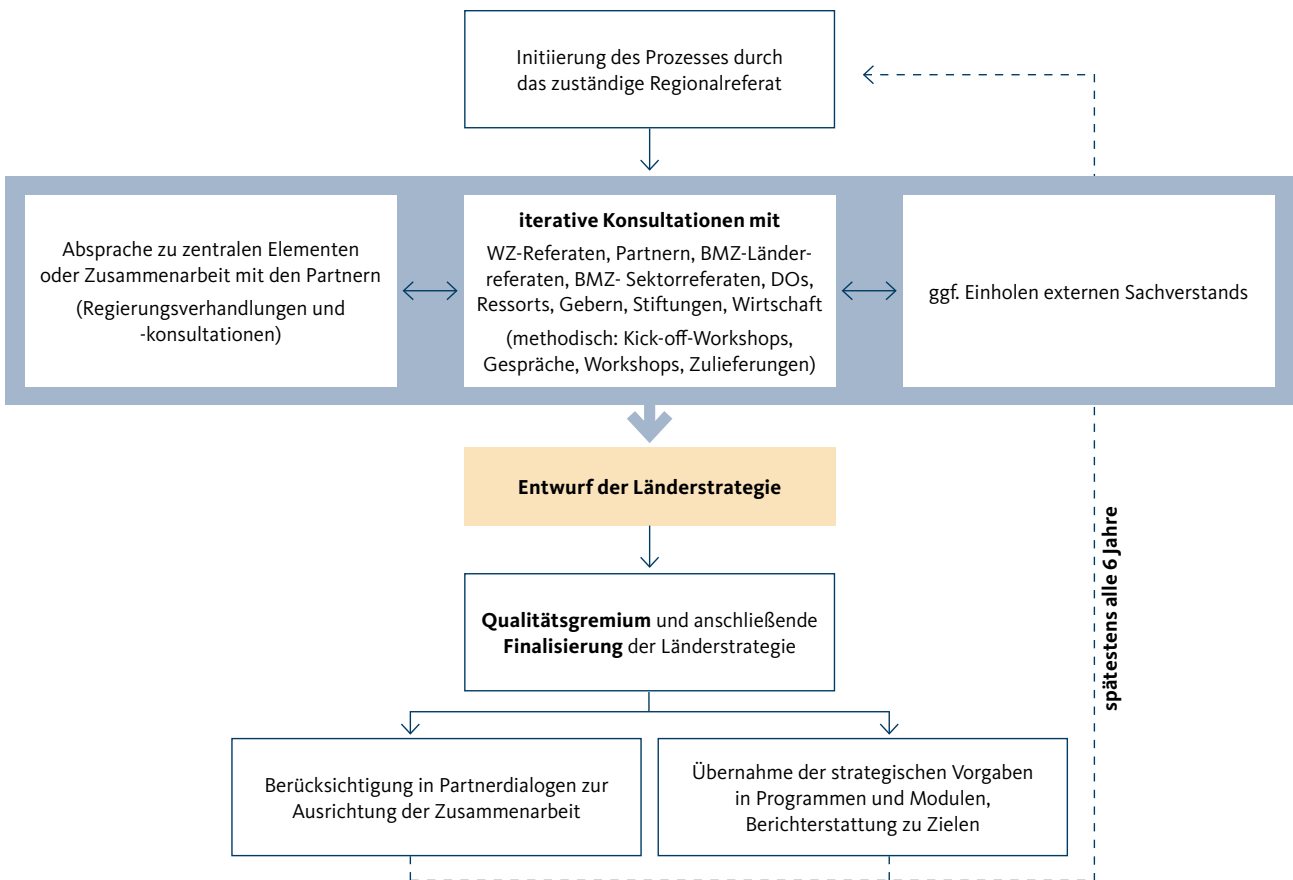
Initiierung des Prozesses durch das zuständige Regionalreferat

Absprache zu zentralen Elementen oder Zusammenarbeit mit den Partnern

(Regierungsverhandlungen und -konsultationen)

**iterative Konsultationen mit**

WZ-Referaten, Partnern, BMZ-Länderreferaten, BMZ- Sektorreferaten, DOs, Ressorts, Gebern, Stiftungen, Wirtschaft

(methodisch: Kick-off-Workshops, Gespräche, Workshops, Zulieferungen)

ggf. Einholen externen Sachverstands

**Entwurf der Länderstrategie**

**Qualitätsgremium** und anschließende **Finalisierung** der Länderstrategie

Berücksichtigung in Partnerdialogen zur Ausrichtung der Zusammenarbeit

Übernahme der strategischen Vorgaben in Programmen und Modulen, Berichterstattung zu Zielen

**spätestens alle 6 Jahre**